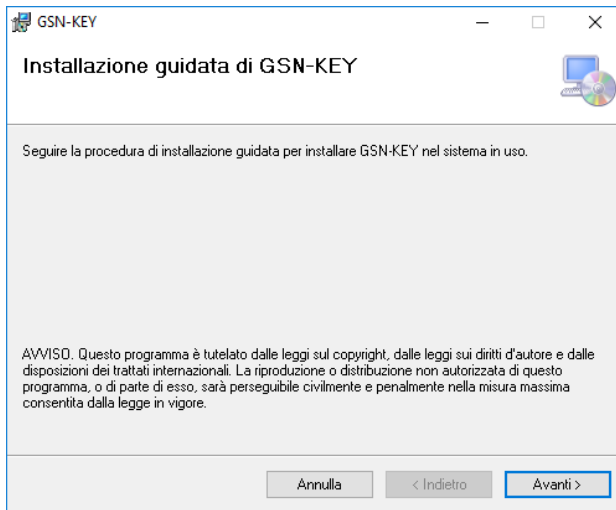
GSN-KEY

Installazione guidata di GSN-KEY

Seguire la procedura di installazione guidata per installare GSN-KEY nel sistema in uso.

AVVISO. Questo programma è tutelato dalle leggi sul copyright, dalle leggi sui diritti d'autore e dalle disposizioni dei trattati internazionali. La riproduzione o distribuzione non autorizzata di questo programma, o di parte di esso, sarà perseguibile civilmente e penalmente nella misura massima consentita dalla legge in vigore.

Annulla
< Indietro
Avanti >